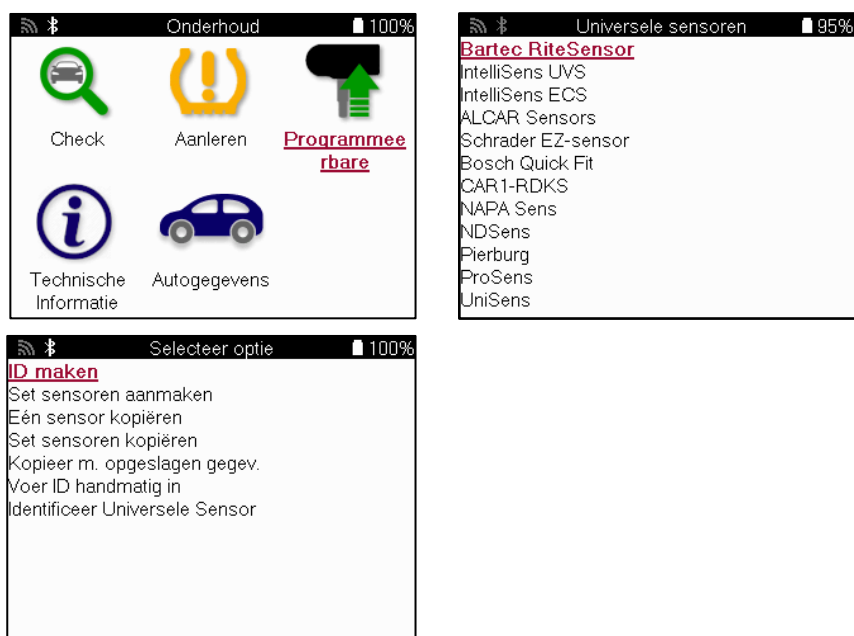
Onderhoud 100%

Check

Aanleren

Programmeerbare

Technische Informatie

Autogegevens

Universele sensoren 95%

Bartec RiteSensor
IntelliSens UVS
IntelliSens ECS
ALCAR Sensors
Schrader EZ-sensor
Bosch Quick Fit
CAR1-RDKS
NAPA Sens
NDSens
Pierburg
ProSens
UniSens

Selecteer optie 100%

ID maken
Set sensoren aanmaken
Eén sensor kopiëren
Set sensoren kopiëren
Kopieer m. opgeslagen gegev.
Voer ID handmatig in
Identificeer Universele Sensor